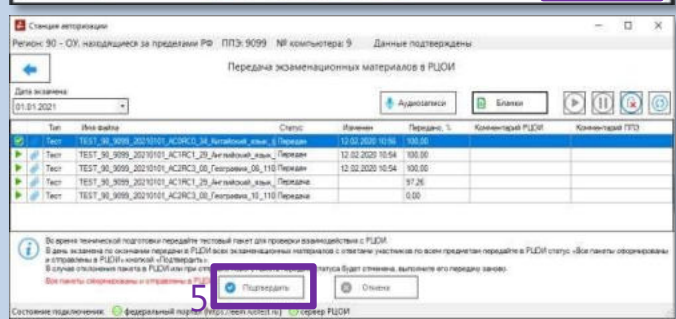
Станция авторизации

Регион: 90 - ОУ, находящиеся за пределами РФ ППЭ: 9099 № компьютера: 9 Данные подтверждены

Передача экзаменационных материалов в РЦОИ

Дата экзамена:
01.01.2021

Аудиозаписи
Бланки

| | Тип | Имя файла | Статус | Изменен | Передано, % | Комментарий РЦОИ | Комментарий ППЭ |
|---|---|---|---|---|---|---|---|
| | Тест | TEST_90_9099_20210101_AC0RC0_34_Китайский_язык_( | Передан | 12.02.2020 10:56 | 100,00 | | |
| | Тест | TEST_90_9099_20210101_AC1RC1_29_Английский_язык_ | Передан | 12.02.2020 10:54 | 100,00 | | |
| | Тест | TEST_90_9099_20210101_AC2RC3_08_География_08_110 | Передан | 12.02.2020 10:54 | 100,00 | | |
| | Тест | TEST_90_9099_20210101_AC2RC3_29_Английский_язык_ | Передача | | 97,26 | | |
| | Тест | TEST_90_9099_20210101_AC2RC3_08_География_10_110 | Передача | | 0,00 | | |

Во время технической подготовки передайте тестовый пакет для проверки взаимодействия с РЦОИ.
В день экзамена по окончании передачи в РЦОИ всех экзаменационных материалов с ответами участников по всем предметам передайте в РЦОИ статус «Все пакеты сформированы и отправлены в РЦОИ» кнопкой «Подтвердить».
В случае отклонения пакета в РЦОИ или при отп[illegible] будет отменена, выполните его передачу заново.
Все пакеты сформированы и отправлены в РЦОИ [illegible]

5 Подтвердить Отмена

Состояние подключения: федеральный портал (https://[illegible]) сервер РЦОИ